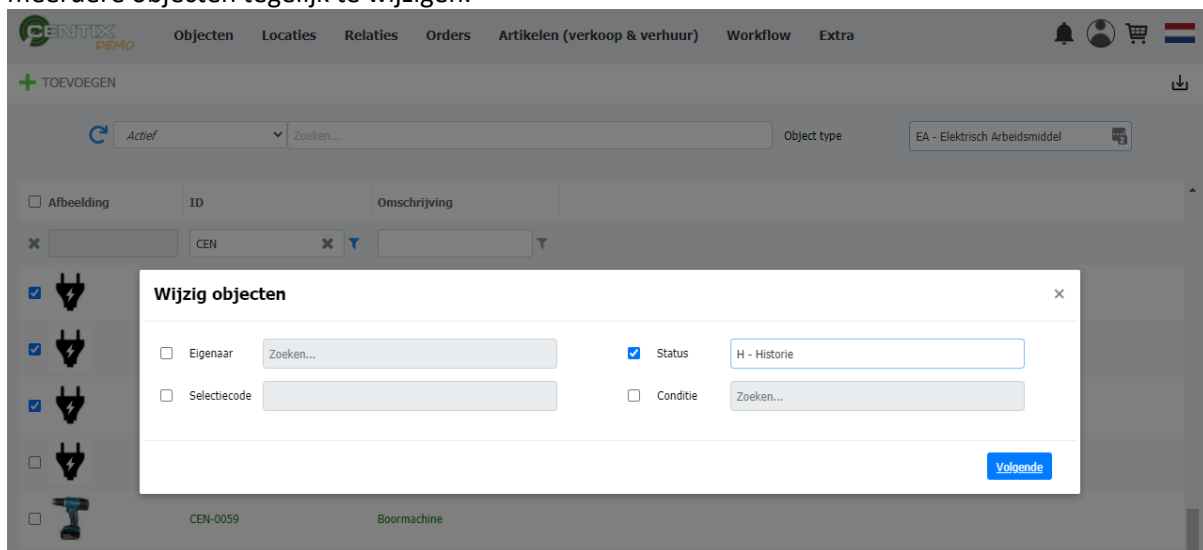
meerdere objecten tegelijk te wijzigen.

CENTIX DEMO Objecten Locaties Relaties Orders Artikelen (verkoop & verhuur) Workflow Extra

TOEVOEGEN

Actief Zoeken... Object type EA - Elektrisch Arbeidsmiddel

Afbeelding ID Omschrijving

CEN

Wijzig objecten

Eigenaar Zoeken...
Status H - Historie
Selectiecode
Conditie Zoeken...

Volgende

CEN-0059 Boormachine